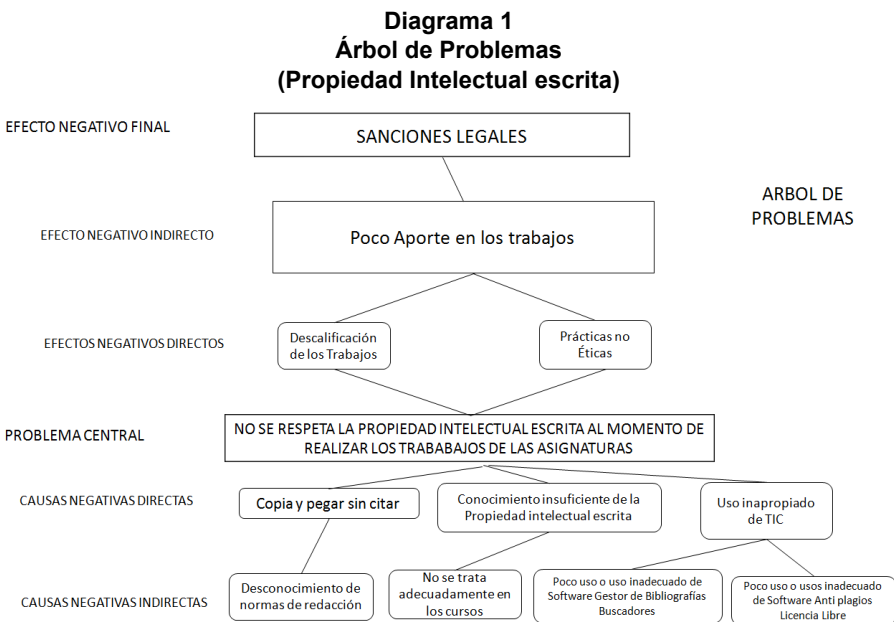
Diagrama 1
Árbol de Problemas
(Propiedad Intelectual escrita)

EFECTO NEGATIVO FINAL

SANCIONES LEGALES

ARBOL DE PROBLEMAS

EFECTO NEGATIVO INDIRECTO

Poco Aporte en los trabajos

EFECTOS NEGATIVOS DIRECTOS

Descalificación de los Trabajos

Prácticas no Éticas

PROBLEMA CENTRAL

NO SE RESPETA LA PROPIEDAD INTELECTUAL ESCRITA AL MOMENTO DE REALIZAR LOS TRABAJOS DE LAS ASIGNATURAS

CAUSAS NEGATIVAS DIRECTAS

Copia y pegar sin citar

Conocimiento insuficiente de la Propiedad intelectual escrita

Uso inapropiado de TIC

CAUSAS NEGATIVAS INDIRECTAS

Desconocimiento de normas de redacción

No se trata adecuadamente en los cursos

Poco uso o uso inadecuado de Software Gestor de Bibliografías Buscadores

Poco uso o usos inadecuado de Software Anti plagios Licencia Libre